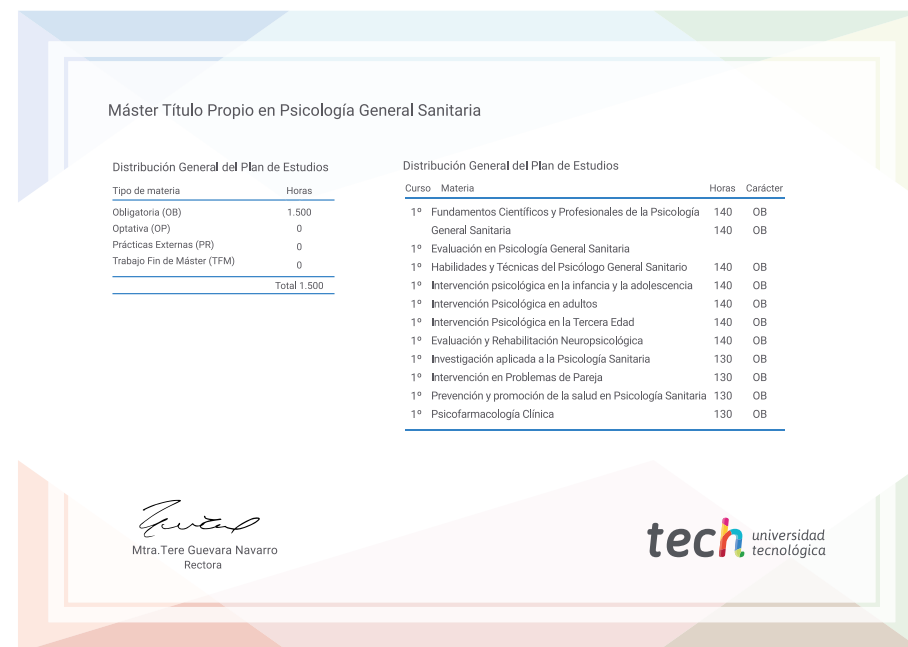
Máster Título Propio en Psicología General Sanitaria

Distribución General del Plan de Estudios

| Tipo de materia | Horas |
|---|---|
| Obligatoria (OB) | 1.500 |
| Optativa (OP) | 0 |
| Prácticas Externas (PR) | 0 |
| Trabajo Fin de Máster (TFM) | 0 |
| | Total 1.500 |

Distribución General del Plan de Estudios

| Curso | Materia | Horas | Carácter |
|---|---|---|---|
| 1º | Fundamentos Científicos y Profesionales de la Psicología General Sanitaria | 140 | OB |
| 1º | Evaluación en Psicología General Sanitaria | 140 | OB |
| 1º | Habilidades y Técnicas del Psicólogo General Sanitario | 140 | OB |
| 1º | Intervención psicológica en la infancia y la adolescencia | 140 | OB |
| 1º | Intervención Psicológica en adultos | 140 | OB |
| 1º | Intervención Psicológica en la Tercera Edad | 140 | OB |
| 1º | Evaluación y Rehabilitación Neuropsicológica | 140 | OB |
| 1º | Investigación aplicada a la Psicología Sanitaria | 130 | OB |
| 1º | Intervención en Problemas de Pareja | 130 | OB |
| 1º | Prevención y promoción de la salud en Psicología Sanitaria | 130 | OB |
| 1º | Psicofarmacología Clínica | 130 | OB |

Mtra.Tere Guevara Navarro
Rectora

tech universidad tecnológica